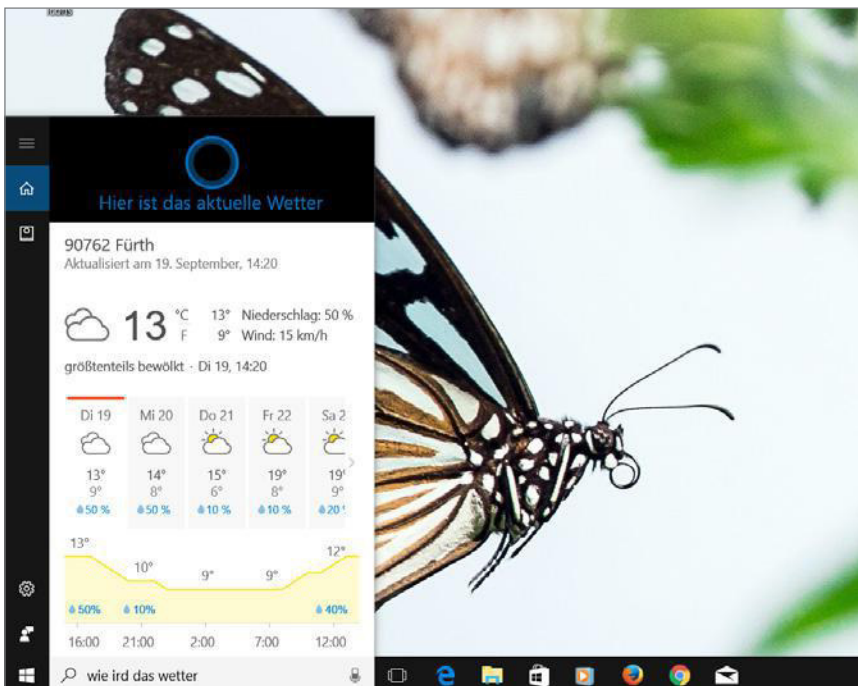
Hier ist das aktuelle Wetter

90762 Fürth
Aktualisiert am 19. September, 14:20

13 °C F 13° Niederschlag: 50 % 9° Wind: 15 km/h

größtenteils bewölkt · Di 19, 14:20

| Di 19 | Mi 20 | Do 21 | Fr 22 | Sa 2 |
|---|---|---|---|---|
| 13° | 14° | 15° | 19° | 19 |
| 9° | 8° | 6° | 8° | 9° |
| 50 % | 50 % | 10 % | 10 % | 20 |

13° 10° 9° 9° 12°
50% 10% 40%
16:00 21:00 2:00 7:00 12:00

wie ird das wetter